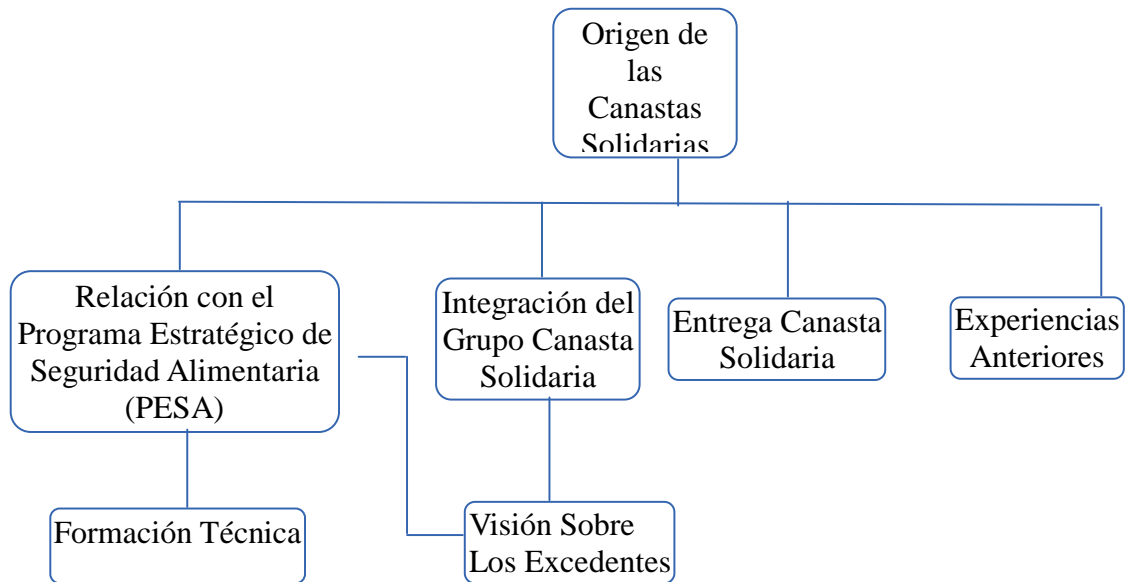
Origen de las Canastas Solidarias

Relación con el Programa Estratégico de Seguridad Alimentaria (PESA)

Integración del Grupo Canasta Solidaria

Entrega Canasta Solidaria

Experiencias Anteriores

Formación Técnica

Visión Sobre Los Excedentes